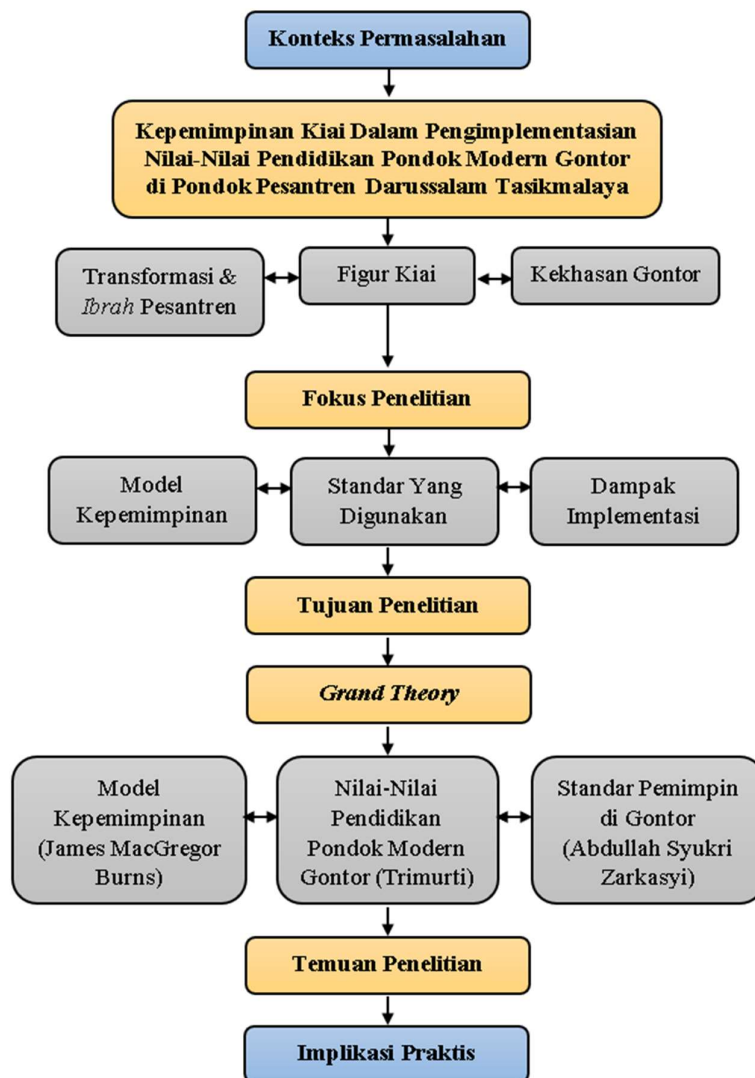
Konteks Permasalahan

Kepemimpinan Kiai Dalam Pengimplementasian Nilai-Nilai Pendidikan Pondok Modern Gontor di Pondok Pesantren Darussalam Tasikmalaya

Transformasi & Ibrah Pesantren

Figur Kiai

Kekhasan Gontor

Fokus Penelitian

Model Kepemimpinan

Standar Yang Digunakan

Dampak Implementasi

Tujuan Penelitian

Grand Theory

Model Kepemimpinan (James MacGregor Burns)

Nilai-Nilai Pendidikan Pondok Modern Gontor (Trimurti)

Standar Pemimpin di Gontor (Abdullah Syukri Zarkasyi)

Temuan Penelitian

Implikasi Praktis